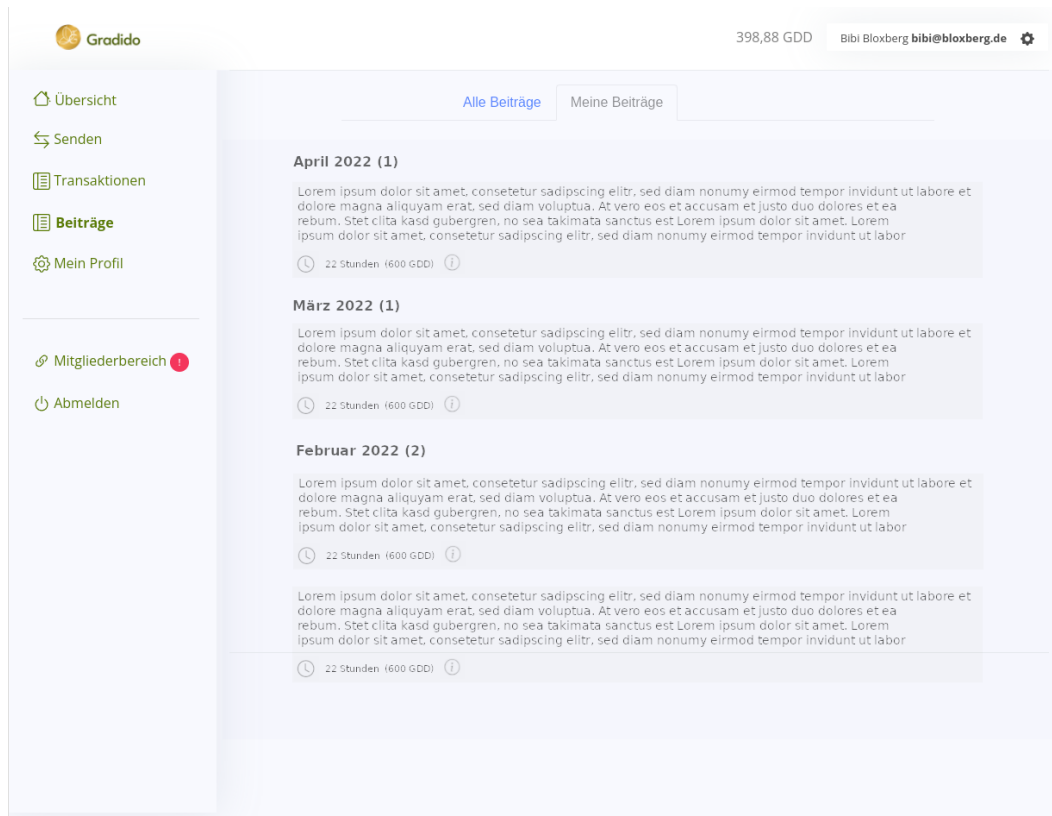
Gradido

398,88 GDD

Bibi Bloxberg **bibi@bloxberg.de**

Übersicht

Senden

Transaktionen

**Beiträge**

Mein Profil

Mitgliederbereich !

Abmelden

Alle Beiträge

Meine Beiträge

**April 2022 (1)**

Lorem ipsum dolor sit amet, consetetur sadipscing elitr, sed diam nonumy eirmod tempor invidunt ut labore et dolore magna aliquyam erat, sed diam voluptua. At vero eos et accusam et justo duo dolores et ea rebum. Stet clita kasd gubergren, no sea takimata sanctus est Lorem ipsum dolor sit amet. Lorem ipsum dolor sit amet, consetetur sadipscing elitr, sed diam nonumy eirmod tempor invidunt ut labor

22 Stunden (600 GDD)

**März 2022 (1)**

Lorem ipsum dolor sit amet, consetetur sadipscing elitr, sed diam nonumy eirmod tempor invidunt ut labore et dolore magna aliquyam erat, sed diam voluptua. At vero eos et accusam et justo duo dolores et ea rebum. Stet clita kasd gubergren, no sea takimata sanctus est Lorem ipsum dolor sit amet. Lorem ipsum dolor sit amet, consetetur sadipscing elitr, sed diam nonumy eirmod tempor invidunt ut labor

22 Stunden (600 GDD)

**Februar 2022 (2)**

Lorem ipsum dolor sit amet, consetetur sadipscing elitr, sed diam nonumy eirmod tempor invidunt ut labore et dolore magna aliquyam erat, sed diam voluptua. At vero eos et accusam et justo duo dolores et ea rebum. Stet clita kasd gubergren, no sea takimata sanctus est Lorem ipsum dolor sit amet. Lorem ipsum dolor sit amet, consetetur sadipscing elitr, sed diam nonumy eirmod tempor invidunt ut labor

22 Stunden (600 GDD)

Lorem ipsum dolor sit amet, consetetur sadipscing elitr, sed diam nonumy eirmod tempor invidunt ut labore et dolore magna aliquyam erat, sed diam voluptua. At vero eos et accusam et justo duo dolores et ea rebum. Stet clita kasd gubergren, no sea takimata sanctus est Lorem ipsum dolor sit amet. Lorem ipsum dolor sit amet, consetetur sadipscing elitr, sed diam nonumy eirmod tempor invidunt ut labor

22 Stunden (600 GDD)